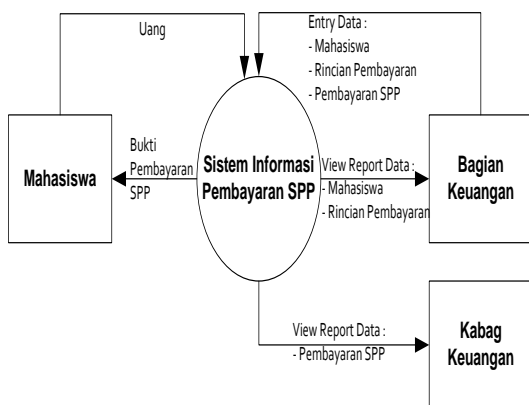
Uang

Entry Data :
- Mahasiswa
- Rincian Pembayaran
- Pembayaran SPP

Mahasiswa

Bukti Pembayaran SPP

Sistem Informasi Pembayaran SPP

View Report Data :
- Mahasiswa
- Rincian Pembayaran

Bagian Keuangan

View Report Data :
- Pembayaran SPP

Kabag Keuangan